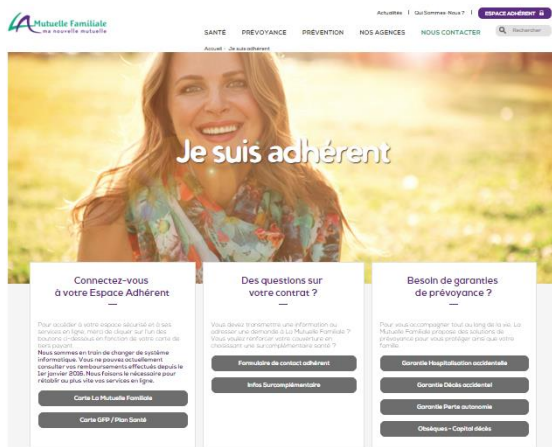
La Mutuelle Familiale
ma nouvelle mutuelle

Actualités | Qui Sommes-Nous ? | ESPACE ADHÉRENT

SANTÉ PRÉVOYANCE PRÉVENTION NOS AGENCES NOUS CONTACTER Rechercher

Accueil > Je suis adhérent

Je suis adhérent

Connectez-vous à votre Espace Adhérent

Pour accéder à votre espace sécurisé et à ses services en ligne, merci de cliquer sur l'un des boutons ci-dessous en fonction de votre carte de tiers payant.
Nous sommes en train de changer de système informatique. Vous ne pouvez actuellement consulter vos remboursements effectués depuis le 1er janvier 2016. Nous faisons le nécessaire pour rétablir au plus vite vos services en ligne.

Carte La Mutuelle Familiale

Carte GFP / Plan Santé

Des questions sur votre contrat ?

Vous devez transmettre une information ou adresser une demande à La Mutuelle Familiale ? Vous voulez renforcer votre couverture en choisissant une surcomplémentaire santé ?

Formulaire de contact adhérent

Infos Surcomplémentaire

Besoin de garanties de prévoyance ?

Pour vous accompagner tout au long de la vie, La Mutuelle Familiale propose des solutions de prévoyance pour vous protéger ainsi que votre famille.

Garantie Hospitalisation accidentelle

Garantie Décès accidentel

Garantie Perte autonomie

Obsèques - Capital décès